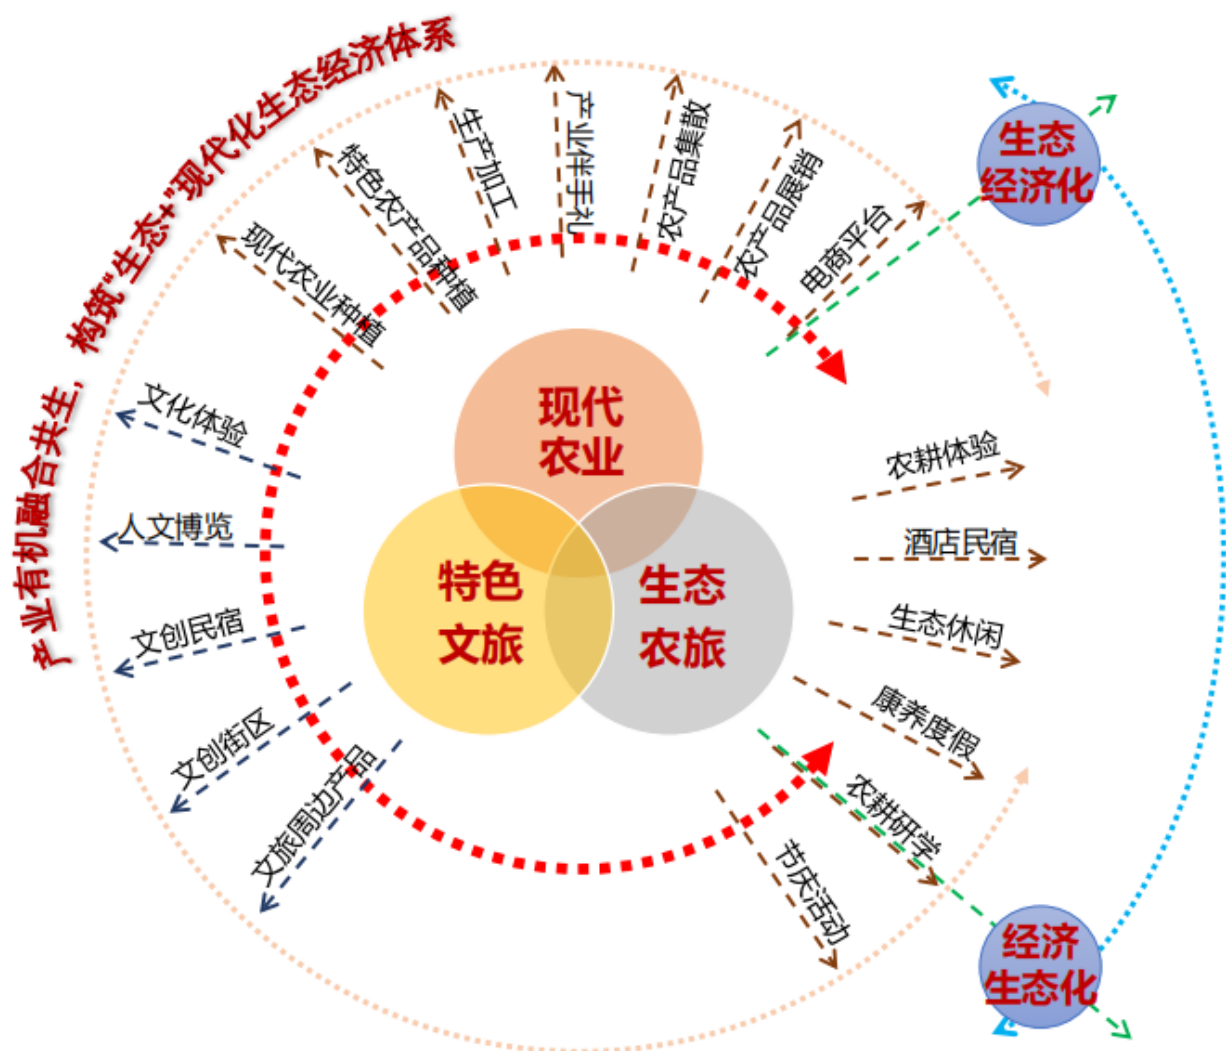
产业有机融合共生，构筑"生态+"现代化生态经济体系

现代农业种植
特色农产品种植
生产加工
产业伴手礼
农产品集散
农产品展销
电商平台

生态经济化

现代农业
特色文旅
生态农旅

文化体验
人文博览
文创民宿
文创街区
文旅周边产品

农耕体验
酒店民宿
生态休闲
康养度假
农耕研学
节庆活动

经济生态化